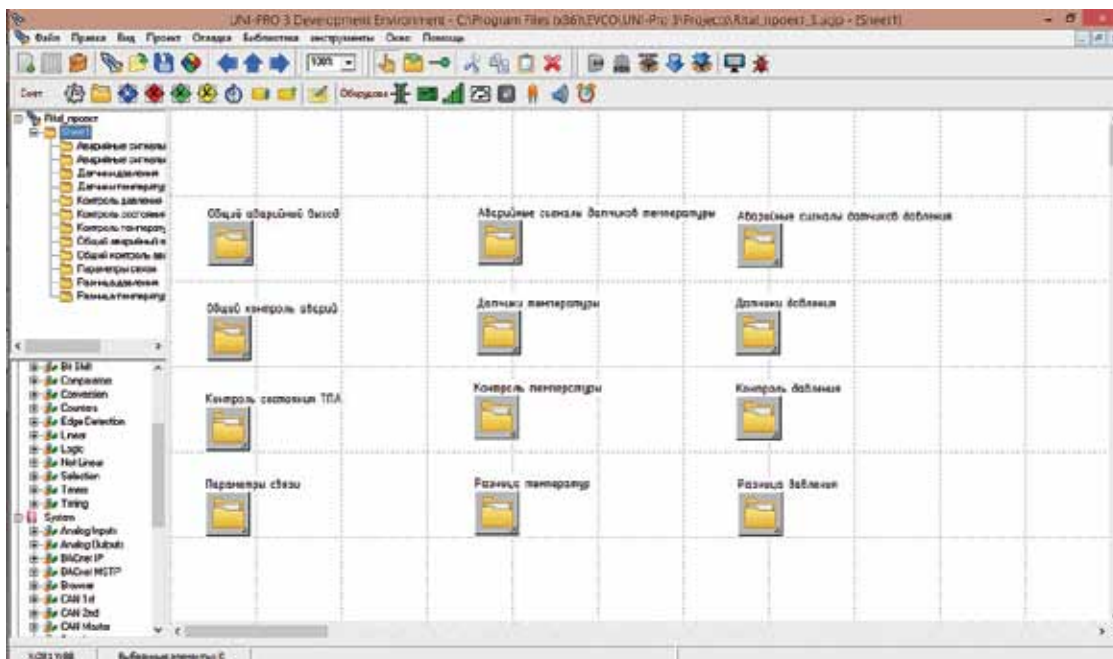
UNI-PRO 3 Development Environment - C:\Program Files (x86)\EVCO\UNI-Pro 3\Projects\Rital_проект_3.ucp - [Sheet1]

Файл Правка Вид Проект Отладка Библиотека Инструменты Окно Помощь

100%

Слот

Оборудова

Rital_проект
Sheet1
Аварийные сигналы
Аварийные сигналы
Датчики давления
Датчики температу
Контроль давления
Контроль состояния
Контроль температу
Общий аварийный в
Общий контроль две
Параметры связи
Разница давления
Разница температу

Bit Shift
Comparator
Conversion
Counters
Edge Detection
Linear
Logic
Not Linear
Selection
Timers
Timing
System
Analog Inputs
Analog Outputs
BACnet IP
BACnet MSTP
Browser
CAN 1st
CAN 2nd
CAN Master

Общий аварийный выход

Аварийные сигналы датчиков температуры

Аварийные сигналы датчиков давления

Общий контроль дверей

Датчики температуры

Датчики давления

Контроль состояния ТПА

Контроль температуры

Контроль давления

Параметры связи

Разница температур

Разница давления

Выбранные элементы: 0